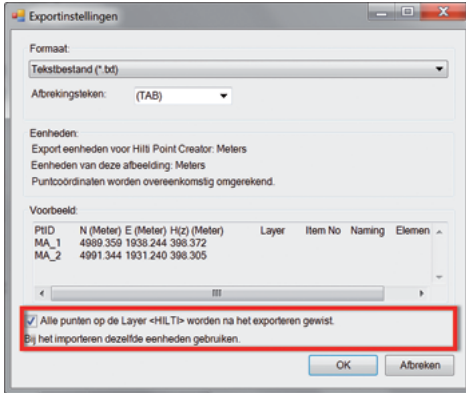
Exportinstellingen

Formaat:

Tekstbestand (*.txt)

Afbrekingsteken: (TAB)

Eenheden:
Export eenheden voor Hilti Point Creator: Meters
Eenheden van deze afbeelding: Meters
Puntcoördinaten worden overeenkomstig omgerekend.

Voorbeeld:

| PtID | N (Meter) | E (Meter) | H(z) (Meter) | Layer | Item No | Naming | Elemen |
|---|---|---|---|---|---|---|---|
| MA_1 | 4989.359 | 1938.244 | 398.372 | | | | |
| MA_2 | 4991.344 | 1931.240 | 398.305 | | | | |

Alle punten op de Layer <HILTI> worden na het exporteren gewist.
Bij het importeren dezelfde eenheden gebruiken.

OK Afbreken